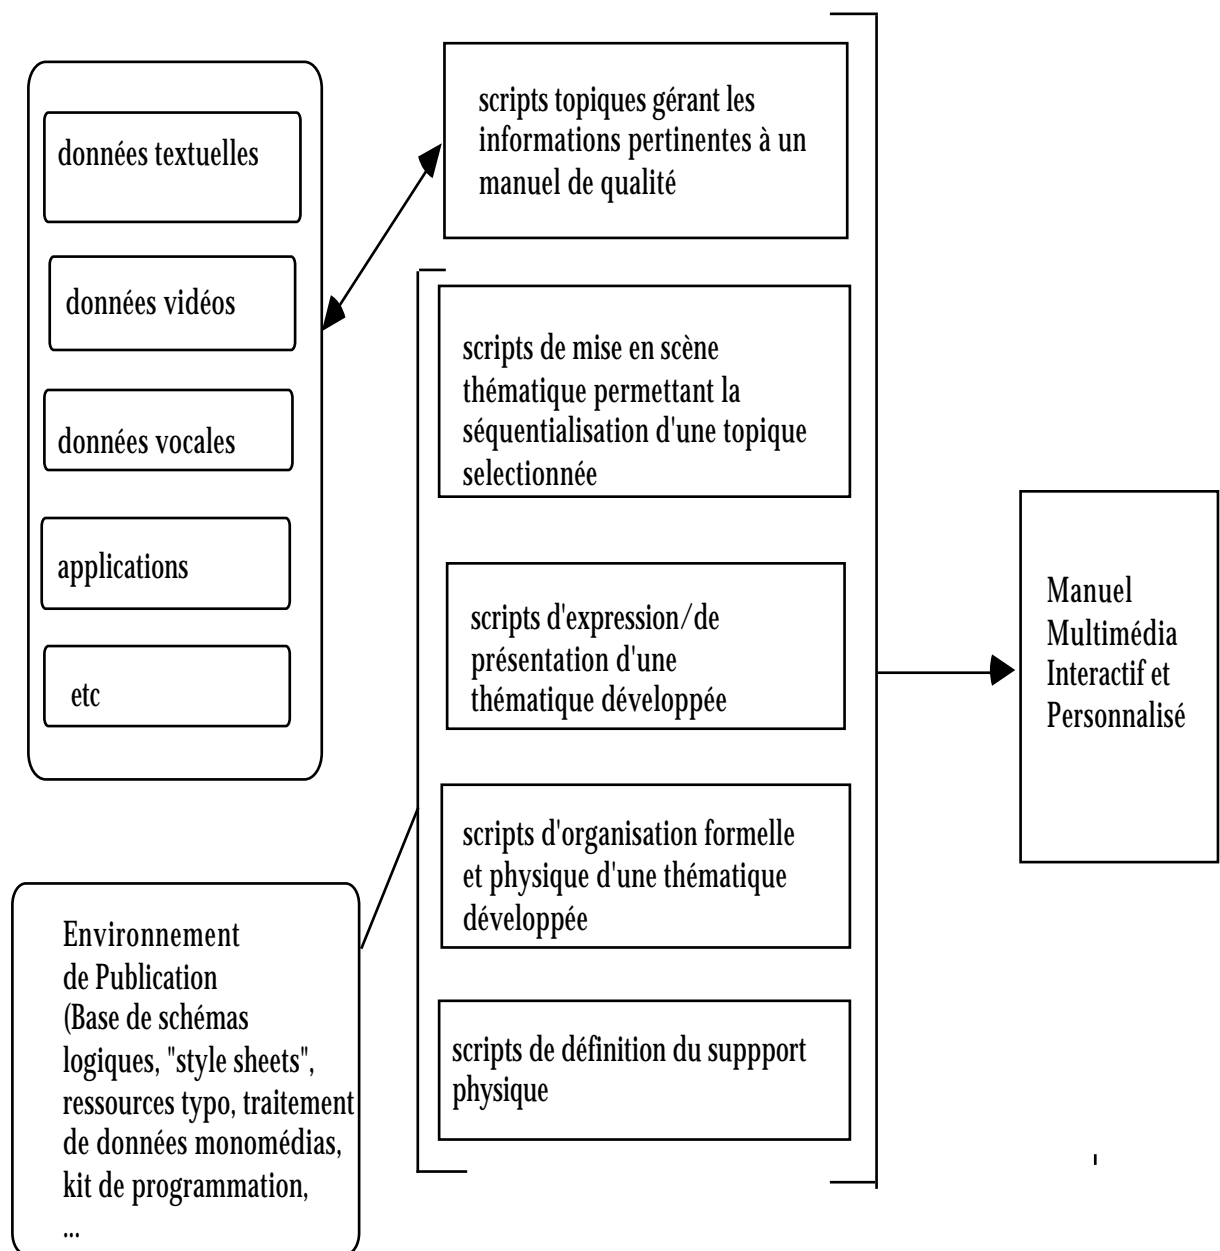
données textuelles

données vidéos

données vocales

applications

etc

scripts topiques gérant les informations pertinentes à un manuel de qualité

scripts de mise en scène thématique permettant la séquentialisation d'une topique selectionnée

scripts d'expression/de présentation d'une thématique développée

scripts d'organisation formelle et physique d'une thématique développée

scripts de définition du suppport physique

Manuel Multimédia Interactif et Personnalisé

Environnement de Publication (Base de schémas logiques, "style sheets", ressources typo, traitement de données monomédias, kit de programmation, ...